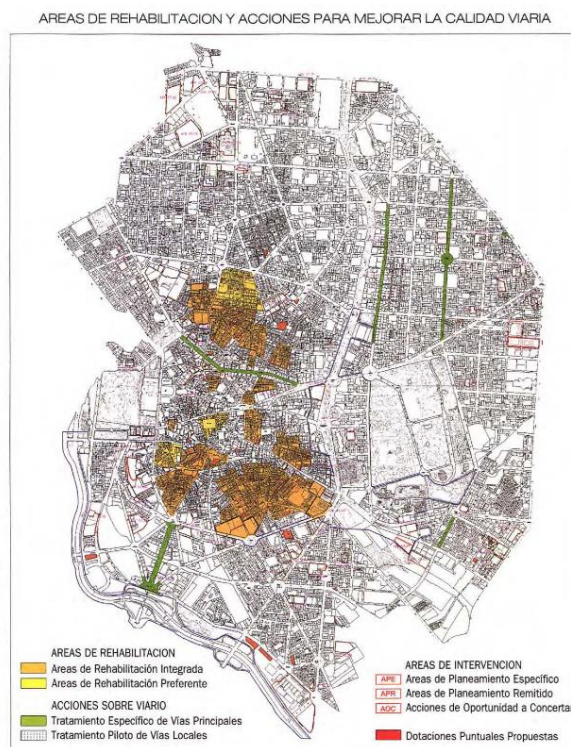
AREAS DE REHABILITACION Y ACCIONES PARA MEJORAR LA CALIDAD VIARIA

AREAS DE REHABILITACION
Areas de Rehabilitación Integrada
Areas de Rehabilitación Preferente

ACCIONES SOBRE VIARIO
Tratamiento Específico de Vías Principales
Tratamiento Piloto de Vías Locales

AREAS DE INTERVENCION
APE Areas de Planeamiento Específico
APR Areas de Planeamiento Remitido
AOC Acciones de Oportunidad a Concertar

Dotaciones Puntuales Propuestas